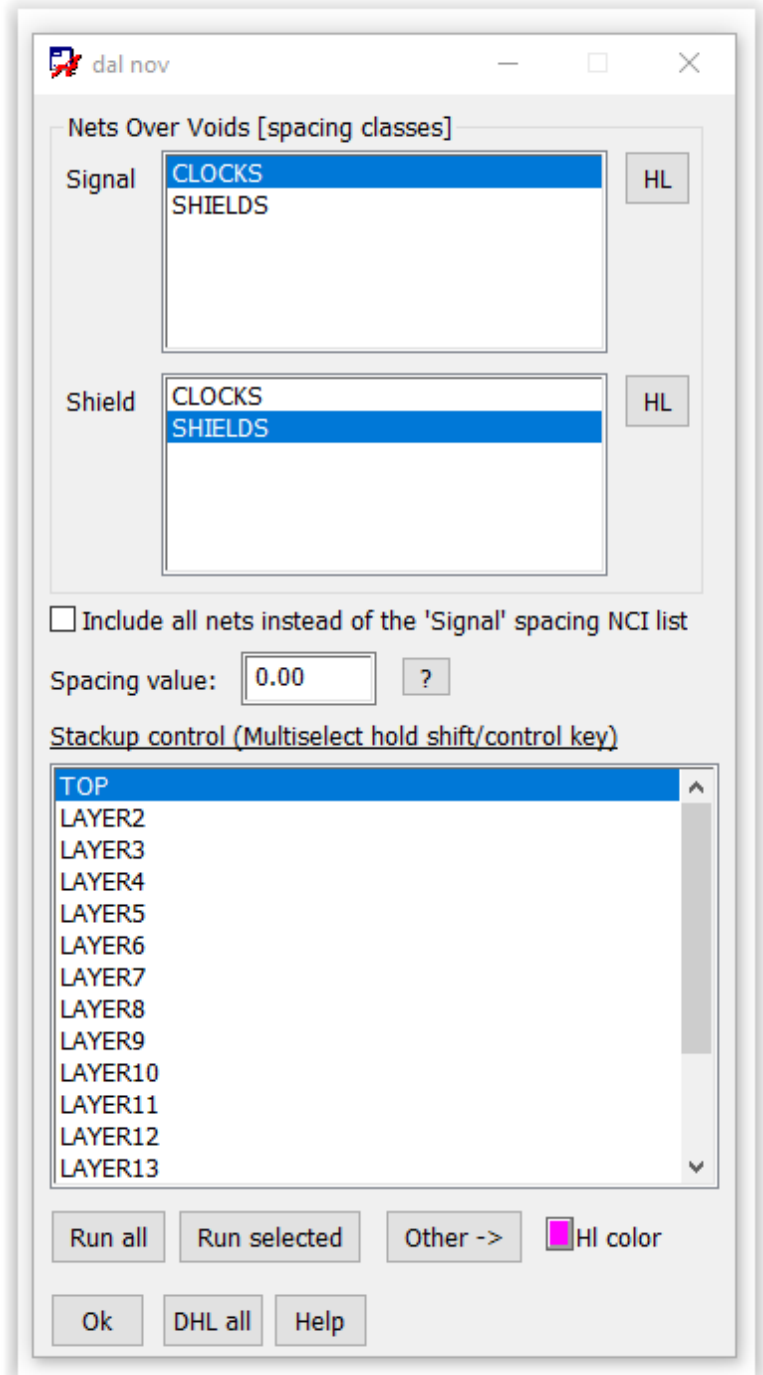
dal nov

Nets Over Voids [spacing classes]

Signal
CLOCKS
SHIELDS
HL

Shield
CLOCKS
SHIELDS
HL

Include all nets instead of the 'Signal' spacing NCI list

Spacing value: 0.00 ?

Stackup control (Multiselect hold shift/control key)

TOP
LAYER2
LAYER3
LAYER4
LAYER5
LAYER6
LAYER7
LAYER8
LAYER9
LAYER10
LAYER11
LAYER12
LAYER13

Run all  Run selected  Other ->  Hl color

Ok  DHL all  Help